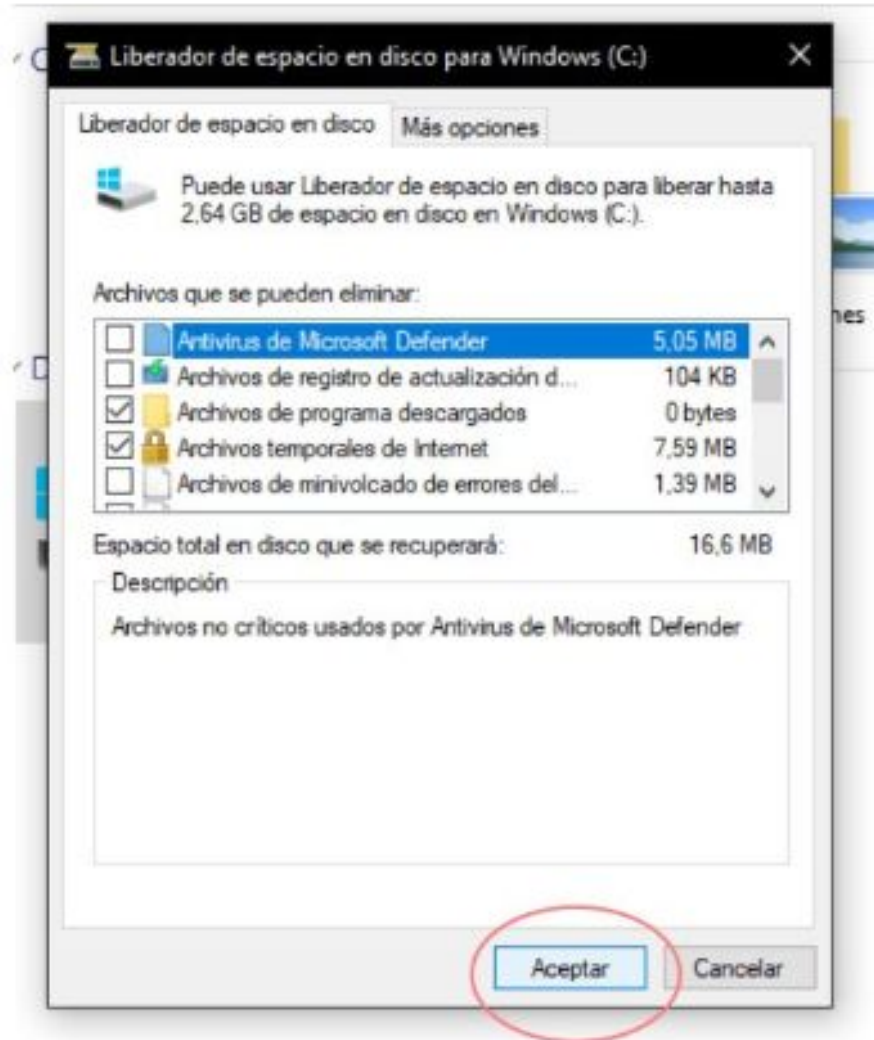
Liberador de espacio en disco para Windows (C:)

Liberador de espacio en disco | Más opciones

Puede usar Liberador de espacio en disco para liberar hasta 2,64 GB de espacio en disco en Windows (C:).

Archivos que se pueden eliminar:

| | | |
|---|---|---|
| ☐ | Antivirus de Microsoft Defender | 5,05 MB |
| ☐ | Archivos de registro de actualización d... | 104 KB |
| ☑ | Archivos de programa descargados | 0 bytes |
| ☑ | Archivos temporales de Internet | 7,59 MB |
| ☐ | Archivos de minivolcado de errores del... | 1,39 MB |

Espacio total en disco que se recuperará: 16,6 MB

Descripción

Archivos no críticos usados por Antivirus de Microsoft Defender

Aceptar | Cancelar

nes